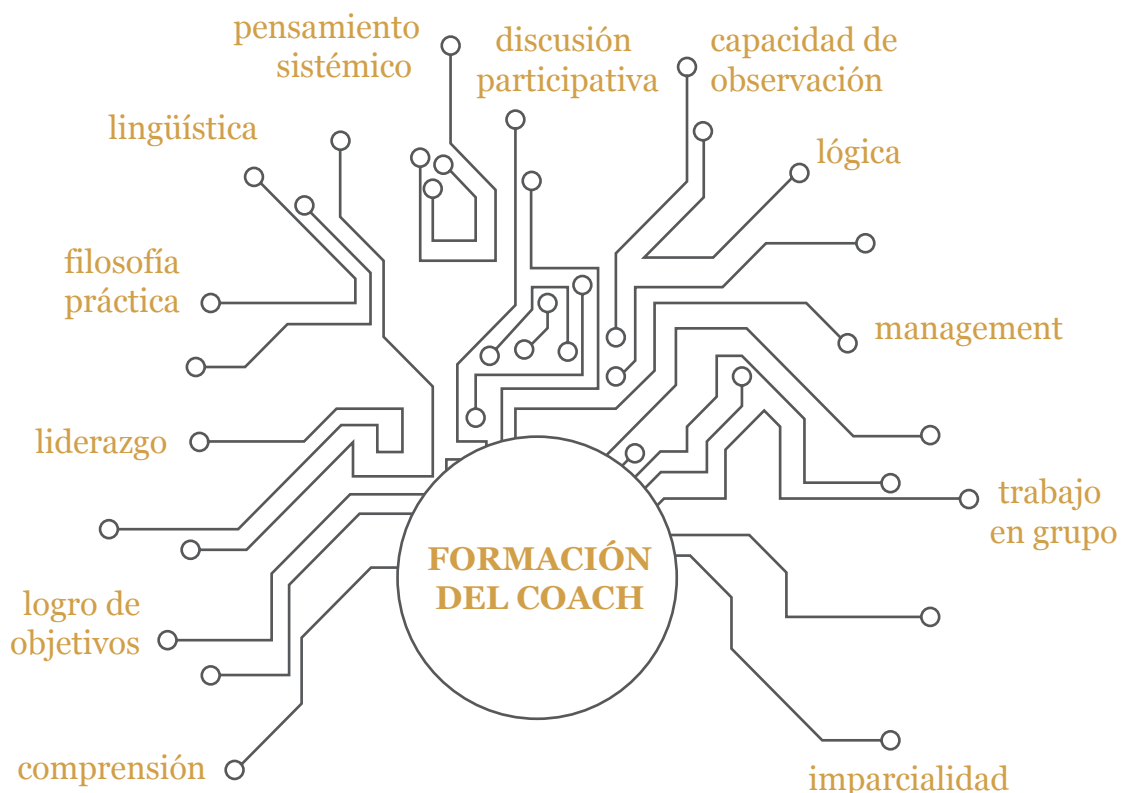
pensamiento sistémico

discusión participativa

capacidad de observación

lingüística

lógica

filosofía práctica

management

liderazgo

trabajo en grupo

FORMACIÓN DEL COACH

logro de objetivos

comprensión

imparcialidad